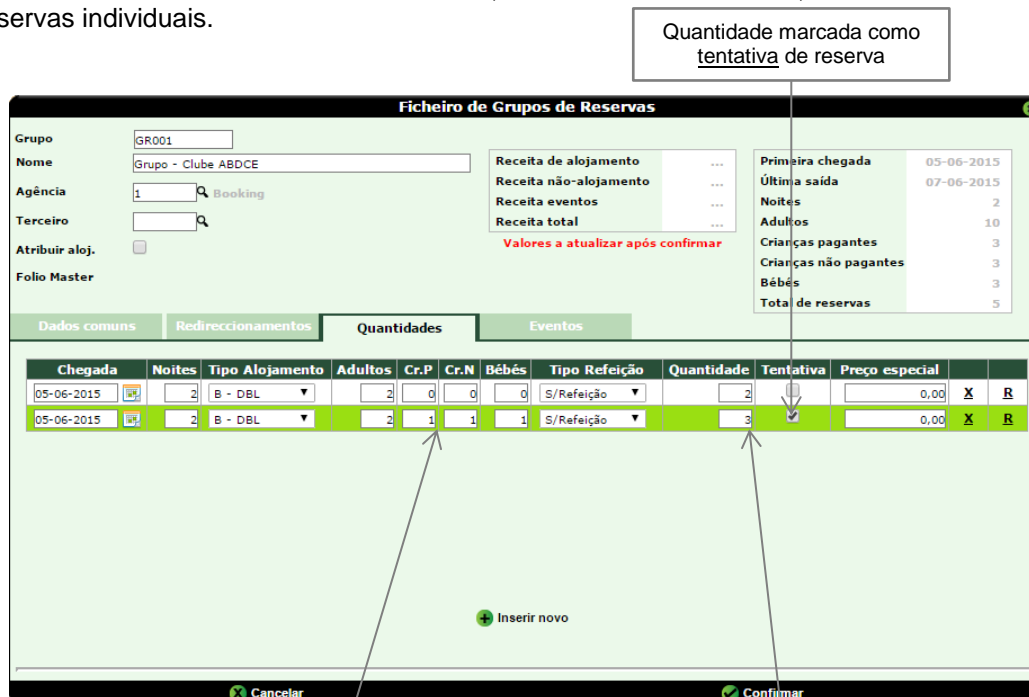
servas individuais.

Quantidade marcada como tentativa de reserva

Ficheiro de Grupos de Reservas

Grupo GR001
Nome Grupo - Clube ABDCE
Agência 1 Booking
Terceiro
Atribuir aloj.
Folio Master

Receita de alojamento ...
Receita não-alojamento ...
Receita eventos ...
Receita total ...
Valores a atualizar após confirmar

Primeira chegada 05-06-2015
Última saída 07-06-2015
Noites 2
Adultos 10
Crianças pagantes 3
Crianças não pagantes 3
Bébés 3
Total de reservas 5

Dados comuns | Redireccionamentos | Quantidades | Eventos

| Chegada | Noites | Tipo Alojamento | Adultos | Cr.P | Cr.N | Bébés | Tipo Refeição | Quantidade | Tentativa | Preço especial | | |
|---|---|---|---|---|---|---|---|---|---|---|---|---|
| 05-06-2015 | 2 | B - DBL | 2 | 0 | 0 | 0 | S/Refeição | 2 | | 0,00 | X | R |
| 05-06-2015 | 2 | B - DBL | 2 | 1 | 1 | 1 | S/Refeição | 3 | ✔ | 0,00 | X | R |

Inserir novo

Cancelar Confirmar